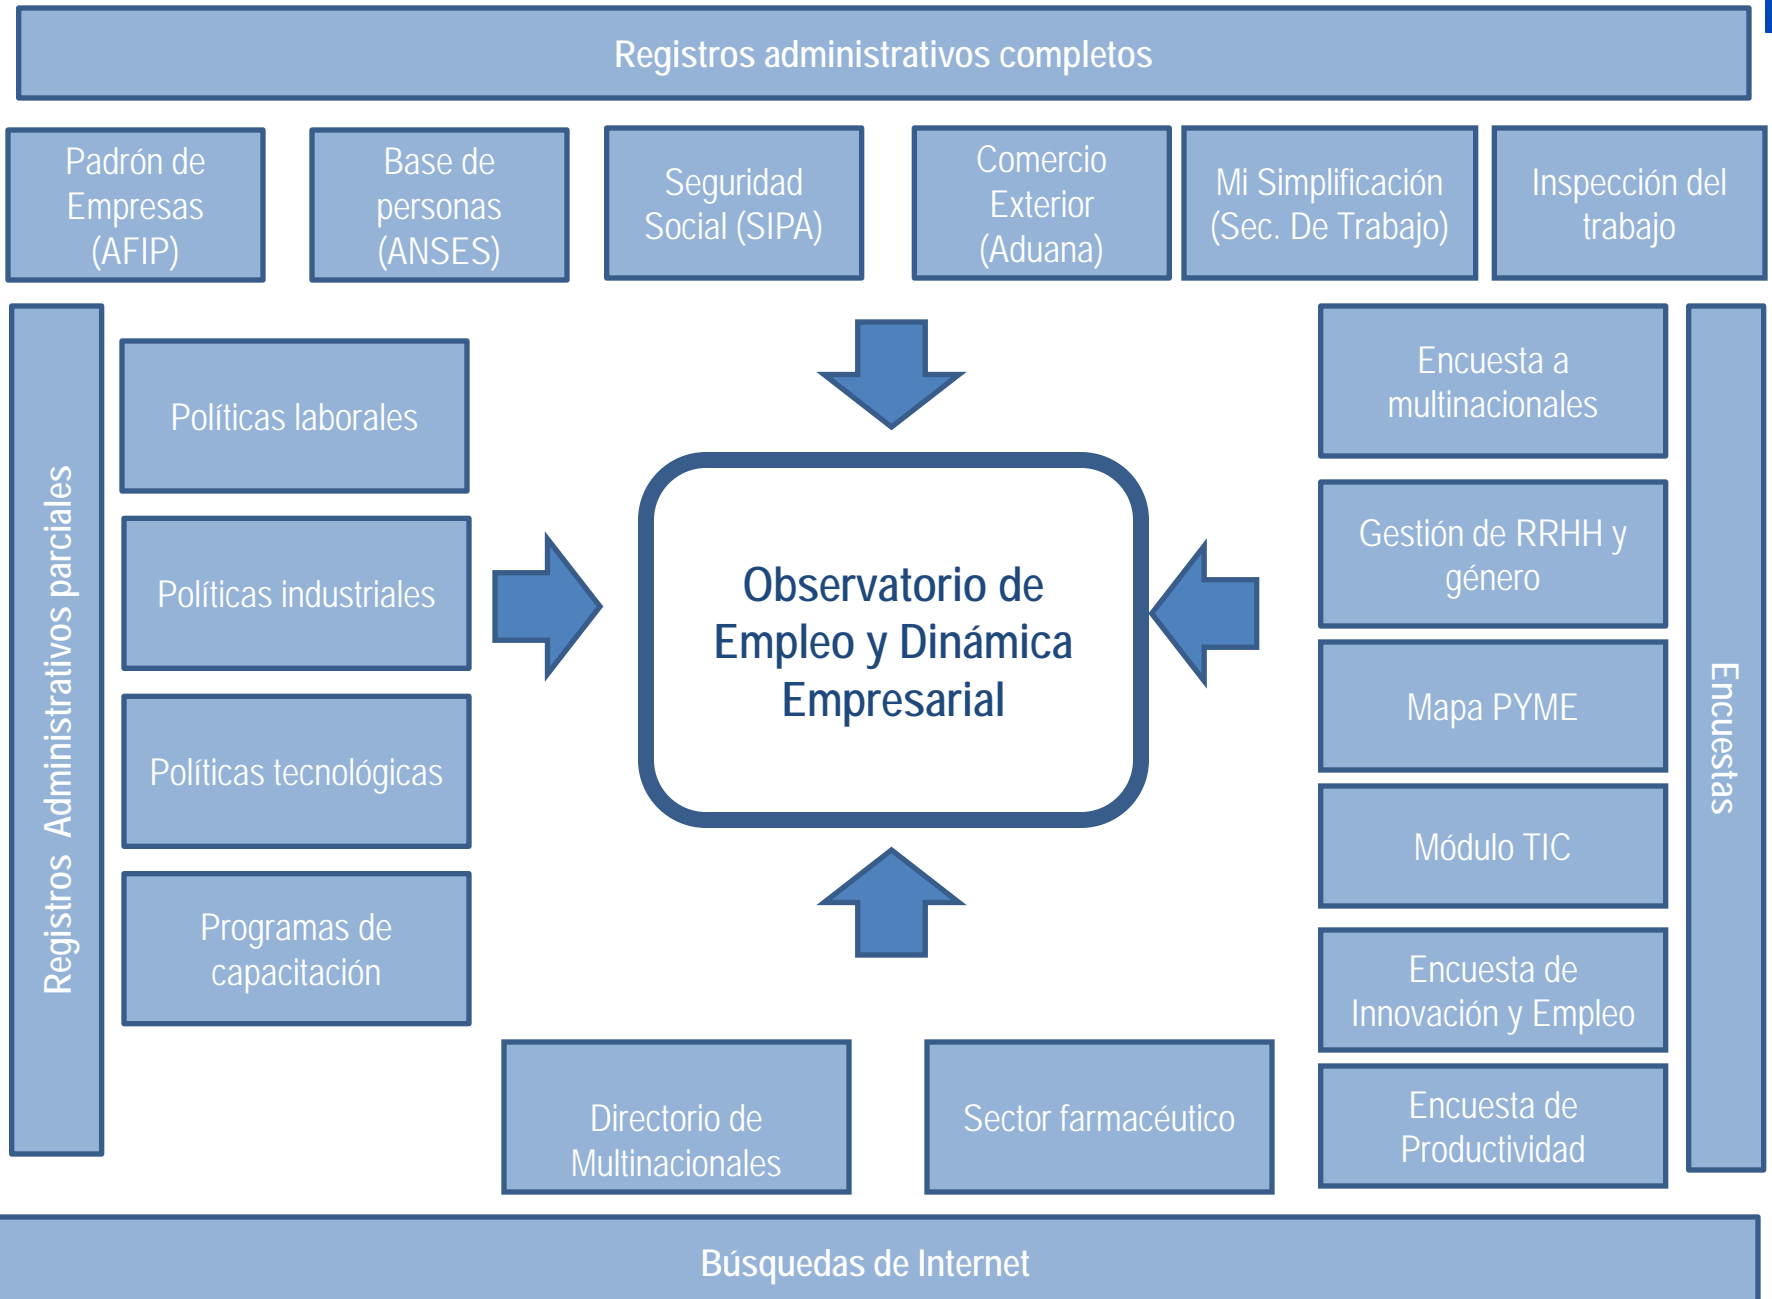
Registros administrativos completos

Padrón de Empresas (AFIP)

Base de personas (ANSES)

Seguridad Social (SIPA)

Comercio Exterior (Aduana)

Mi Simplificación (Sec. De Trabajo)

Inspección del trabajo

Registros Administrativos parciales

Políticas laborales

Políticas industriales

Políticas tecnológicas

Programas de capacitación

Observatorio de Empleo y Dinámica Empresarial

Encuestas

Encuesta a multinacionales

Gestión de RRHH y género

Mapa PYME

Módulo TIC

Encuesta de Innovación y Empleo

Encuesta de Productividad

Directorio de Multinacionales

Sector farmacéutico

Búsquedas de Internet